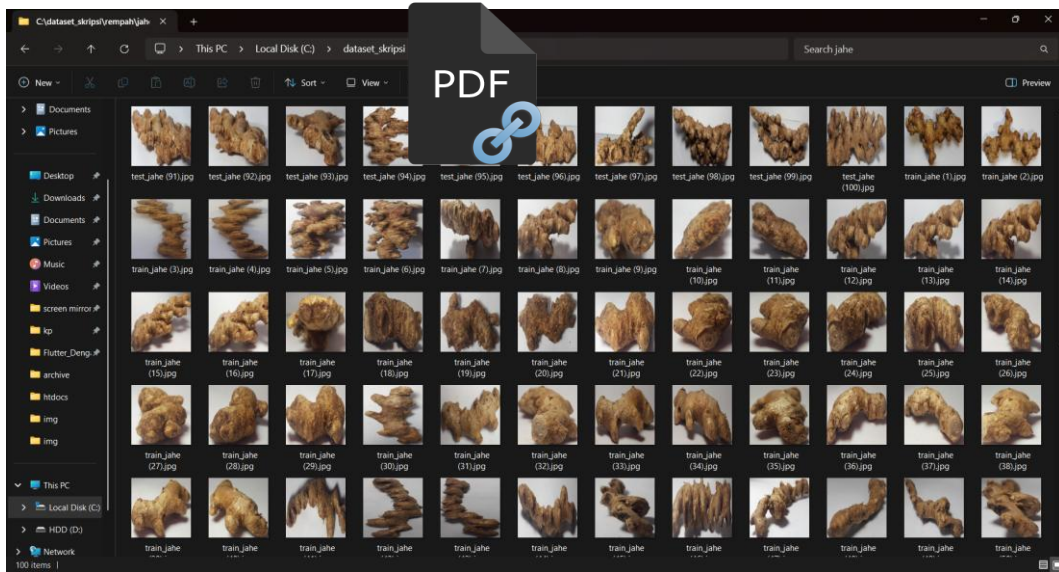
C:\dataset_skripsi\rempah\jah

This PC > Local Disk (C:) > dataset_skripsi

Search jahe

New

Sort

View

Preview

PDF

Documents
Pictures

Desktop
Downloads
Documents
Pictures
Music
Videos
screen mirror
kp
Flutter_Deng
archive
htdocs
img
img

This PC
Local Disk (C:)
HDD (D:)
Network

100 items

test_jahe (91).jpg
test_jahe (92).jpg
test_jahe (93).jpg
test_jahe (94).jpg
test_jahe (95).jpg
test_jahe (96).jpg
test_jahe (97).jpg
test_jahe (98).jpg
test_jahe (99).jpg
test_jahe (100).jpg
train_jahe (1).jpg
train_jahe (2).jpg
train_jahe (3).jpg
train_jahe (4).jpg
train_jahe (5).jpg
train_jahe (6).jpg
train_jahe (7).jpg
train_jahe (8).jpg
train_jahe (9).jpg
train_jahe (10).jpg
train_jahe (11).jpg
train_jahe (12).jpg
train_jahe (13).jpg
train_jahe (14).jpg
train_jahe (15).jpg
train_jahe (16).jpg
train_jahe (17).jpg
train_jahe (18).jpg
train_jahe (19).jpg
train_jahe (20).jpg
train_jahe (21).jpg
train_jahe (22).jpg
train_jahe (23).jpg
train_jahe (24).jpg
train_jahe (25).jpg
train_jahe (26).jpg
train_jahe (27).jpg
train_jahe (28).jpg
train_jahe (29).jpg
train_jahe (30).jpg
train_jahe (31).jpg
train_jahe (32).jpg
train_jahe (33).jpg
train_jahe (34).jpg
train_jahe (35).jpg
train_jahe (36).jpg
train_jahe (37).jpg
train_jahe (38).jpg
train_jahe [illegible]
train_jahe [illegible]
train_jahe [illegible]
train_jahe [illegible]
train_jahe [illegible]
train_jahe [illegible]
train_jahe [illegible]
train_jahe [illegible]
train_jahe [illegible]
train_jahe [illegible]
train_jahe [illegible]
train_jahe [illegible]